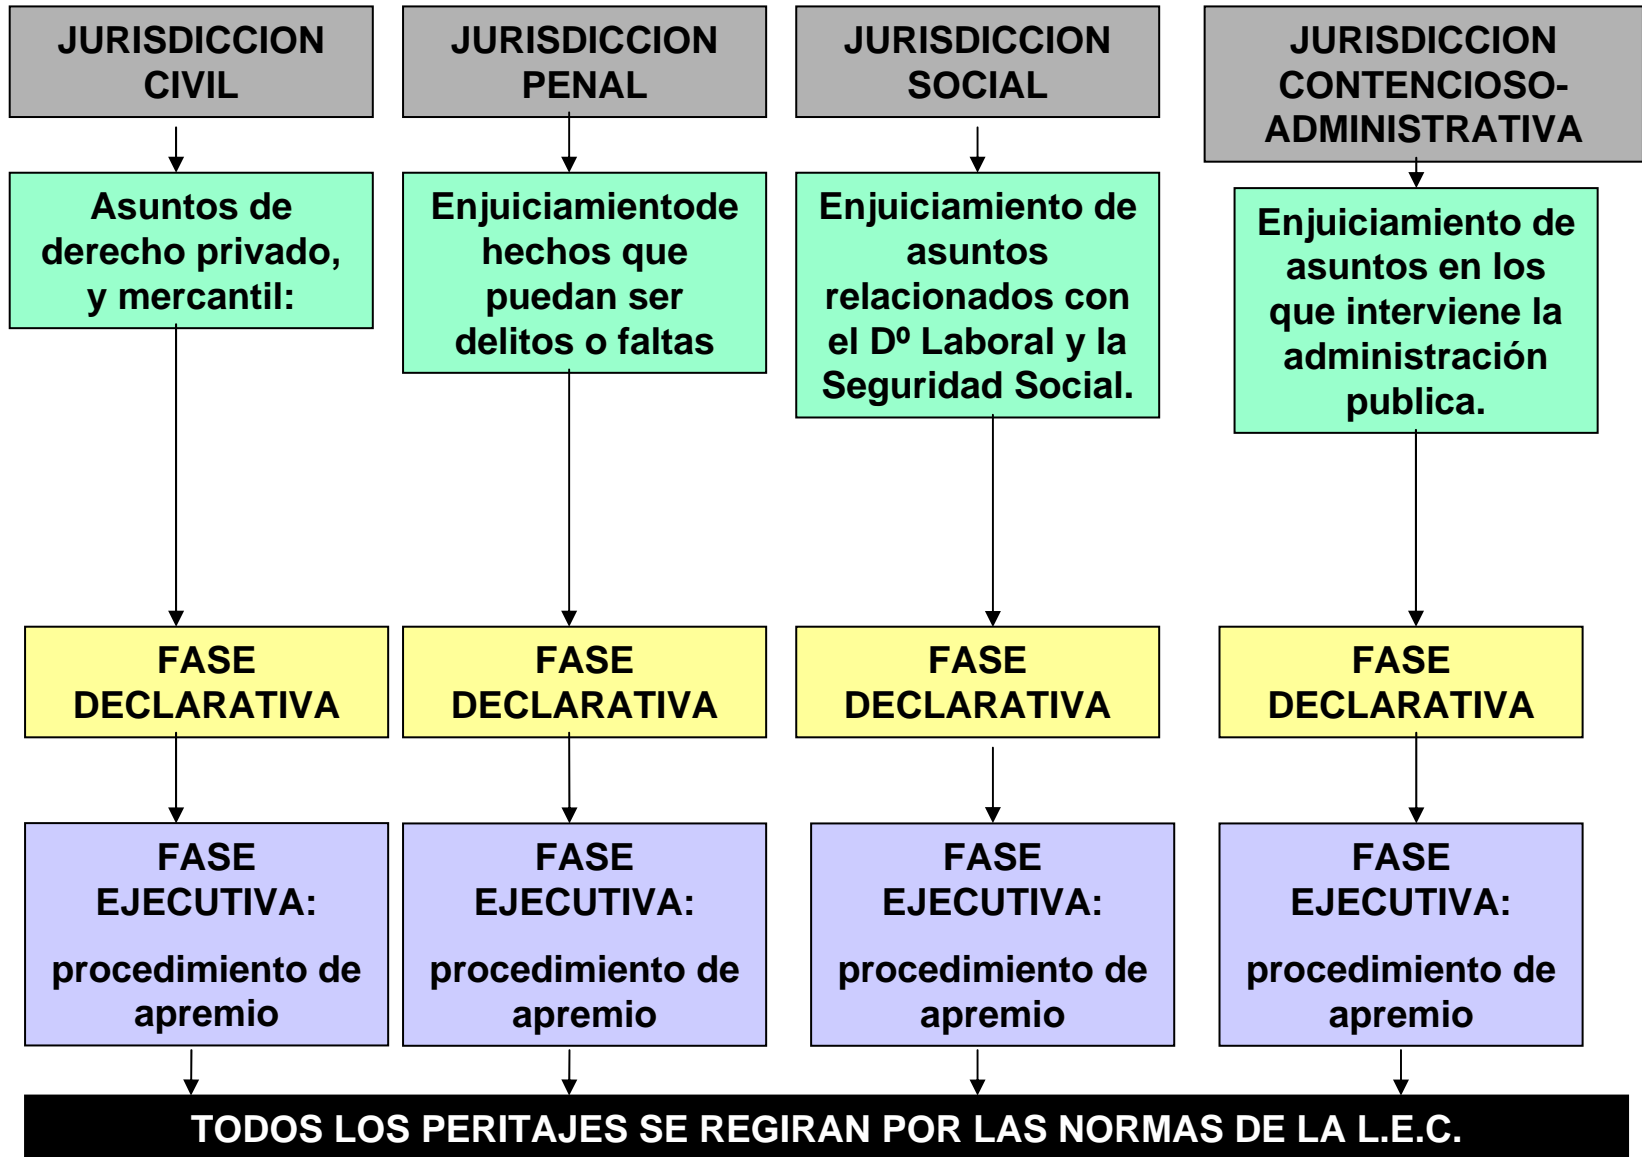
JURISDICCION CIVIL

Asuntos de derecho privado, y mercantil:

FASE DECLARATIVA

FASE EJECUTIVA:

procedimiento de apremio

JURISDICCION PENAL

Enjuiciamientode hechos que puedan ser delitos o faltas

FASE DECLARATIVA

FASE EJECUTIVA:

procedimiento de apremio

JURISDICCION SOCIAL

Enjuiciamiento de asuntos relacionados con el Dº Laboral y la Seguridad Social.

FASE DECLARATIVA

FASE EJECUTIVA:

procedimiento de apremio

JURISDICCION CONTENCIOSO-ADMINISTRATIVA

Enjuiciamiento de asuntos en los que interviene la administración publica.

FASE DECLARATIVA

FASE EJECUTIVA:

procedimiento de apremio

TODOS LOS PERITAJES SE REGIRAN POR LAS NORMAS DE LA L.E.C.